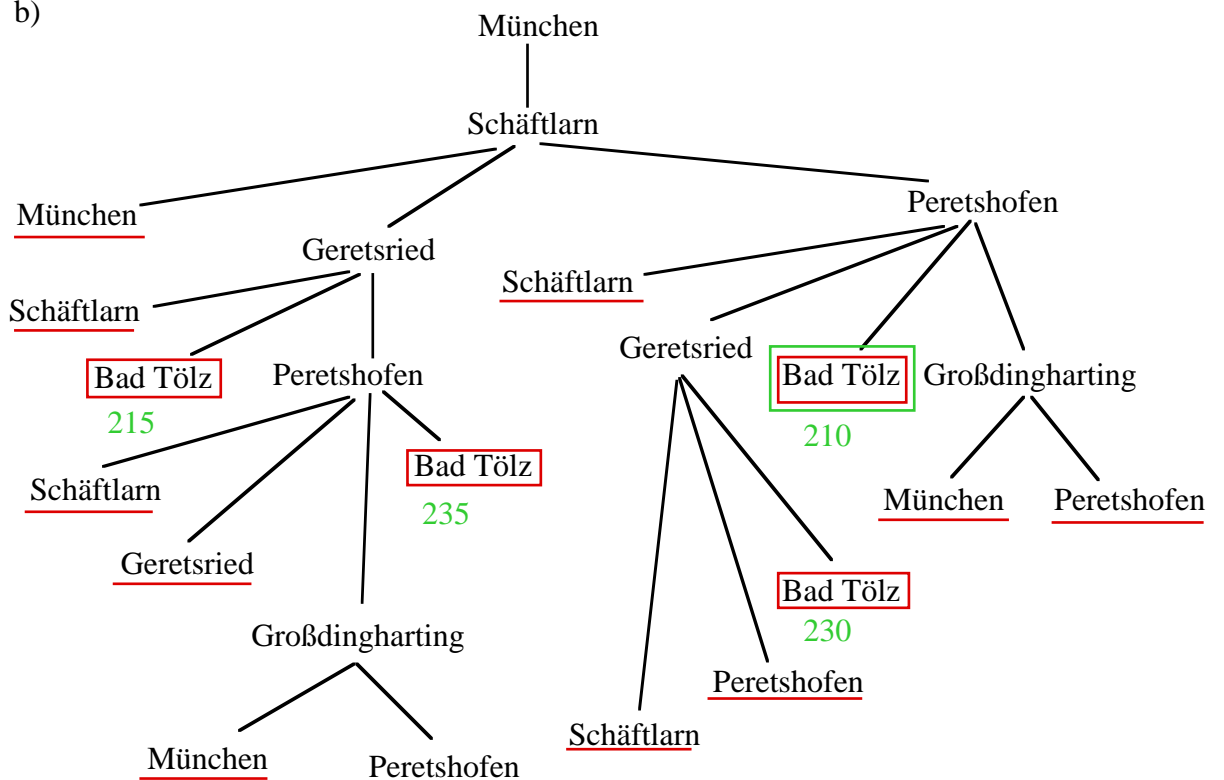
b)

München

Schäftlarn

München

Geretsried

Peretshofen

Schäftlarn

Schäftlarn

Bad Tölz
215

Peretshofen

Geretsried

Bad Tölz
210

Großdingharting

Schäftlarn

Bad Tölz
235

Geretsried

München

Peretshofen

Bad Tölz
230

Großdingharting

Peretshofen

Schäftlarn

München

Peretshofen